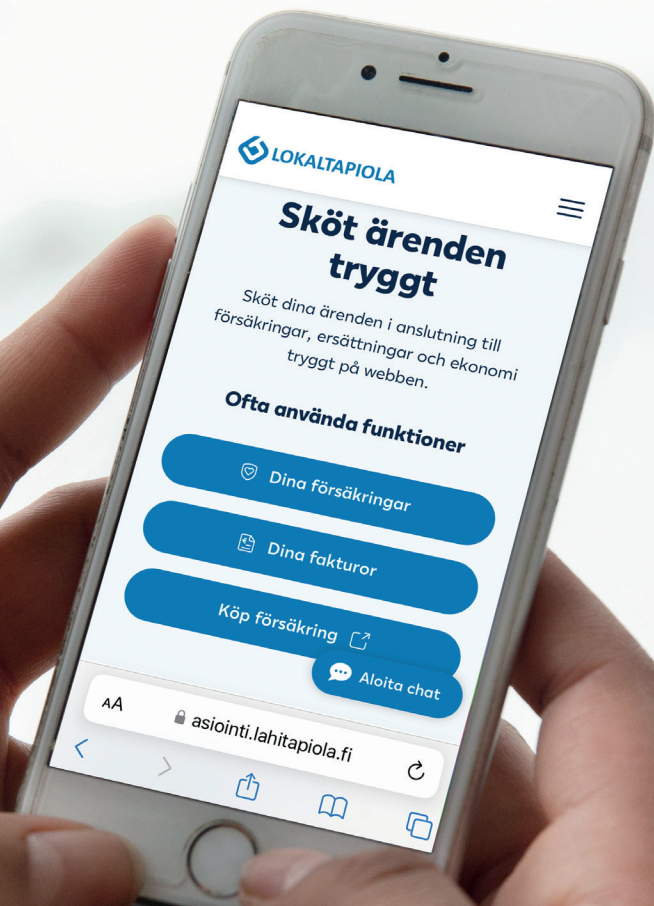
LOKALTAPIOLA

Sköt ärenden tryggt

Sköt dina ärenden i anslutning till försäkringar, ersättningar och ekonomi tryggt på webben.

Ofta använda funktioner

Dina försäkringar

Dina fakturor

Köp försäkring

Aloita chat

AA asiointi.lahitapiola.fi